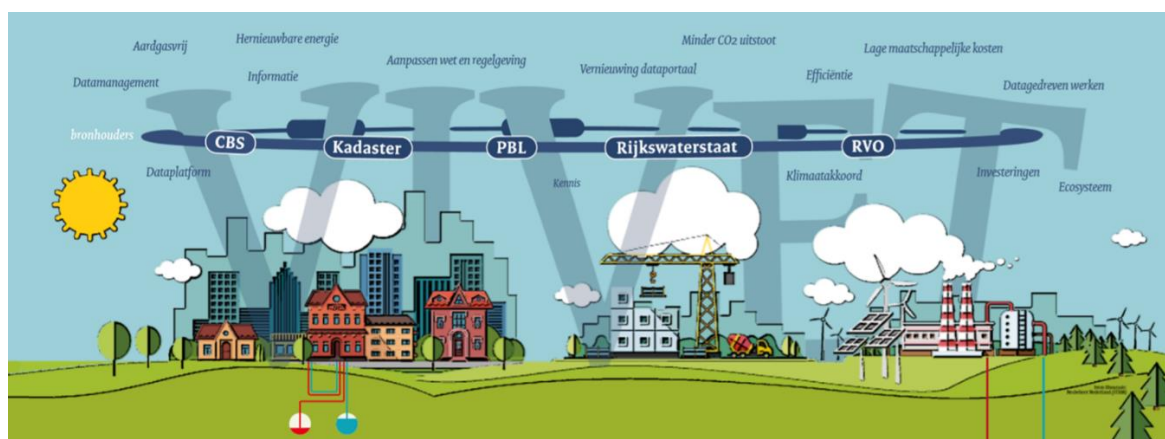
Aardgasvrij

Hernieuwbare energie

Datamanagement

Informatie

Aanpassen wet en regelgeving

Vernieuwing dataportaal

Minder CO2 uitstoot

Efficiëntie

Lage maatschappelijke kosten

Datagedreven werken

VIVET

bronhouders

CBS

Kadaster

PBL

Rijkswaterstaat

RVO

Dataplatform

Kennis

Klimaatakkoord

Investeringen

Ecosysteem

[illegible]